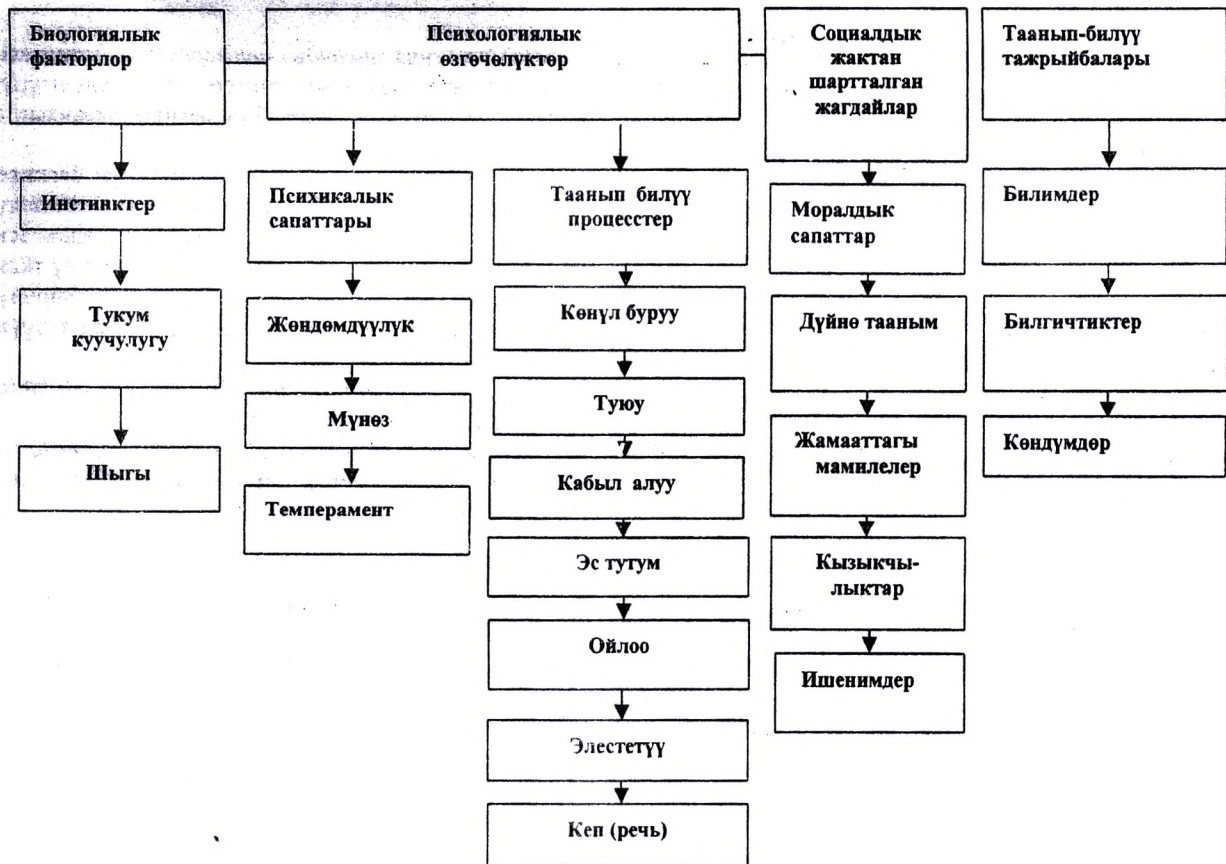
Биологиялык факторлор

Психологиялык өзгөчөлүктөр

Социалдык жактан шартталган жагдайлар

Таанып-билүү тажрыйбалары

Инстинктер

Тукум куучулугу

Шыгы

Психикалык сапаттары

Жөндөмдүүлүк

Мүнөз

Темперамент

Таанып билүү процесстер

Көңүл буруу

Туюу

Кабыл алуу

Эс тутум

Ойлоо

Элестетүү

Кеп (речь)

Моралдык сапаттар

Дүйнө тааным

Жамааттагы мамилелер

Кызыкчылыктар

Ишенимдер

Билимдер

Билгичтиктер

Көндүмдөр